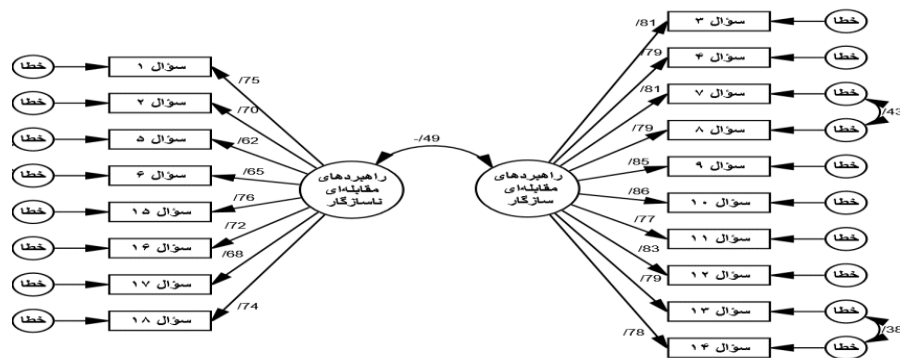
خطا
سؤال ۱
/75
خطا
سؤال ۲
/70
خطا
سؤال ۵
/62
خطا
سؤال ۶
/65
خطا
سؤال ۱۵
/76
خطا
سؤال ۱۶
/72
خطا
سؤال ۱۷
/68
خطا
سؤال ۱۸
/74

راهبردهای مقابله‌ای ناسازگار
-/49
راهبردهای مقابله‌ای سازگار

/81
سؤال ۳
خطا
/79
سؤال ۴
خطا
/81
سؤال ۷
خطا
/43
/79
سؤال ۸
خطا
/85
سؤال ۹
خطا
/86
سؤال ۱۰
خطا
/77
سؤال ۱۱
خطا
/83
سؤال ۱۲
خطا
/79
سؤال ۱۳
خطا
/38
/78
سؤال ۱۴
خطا